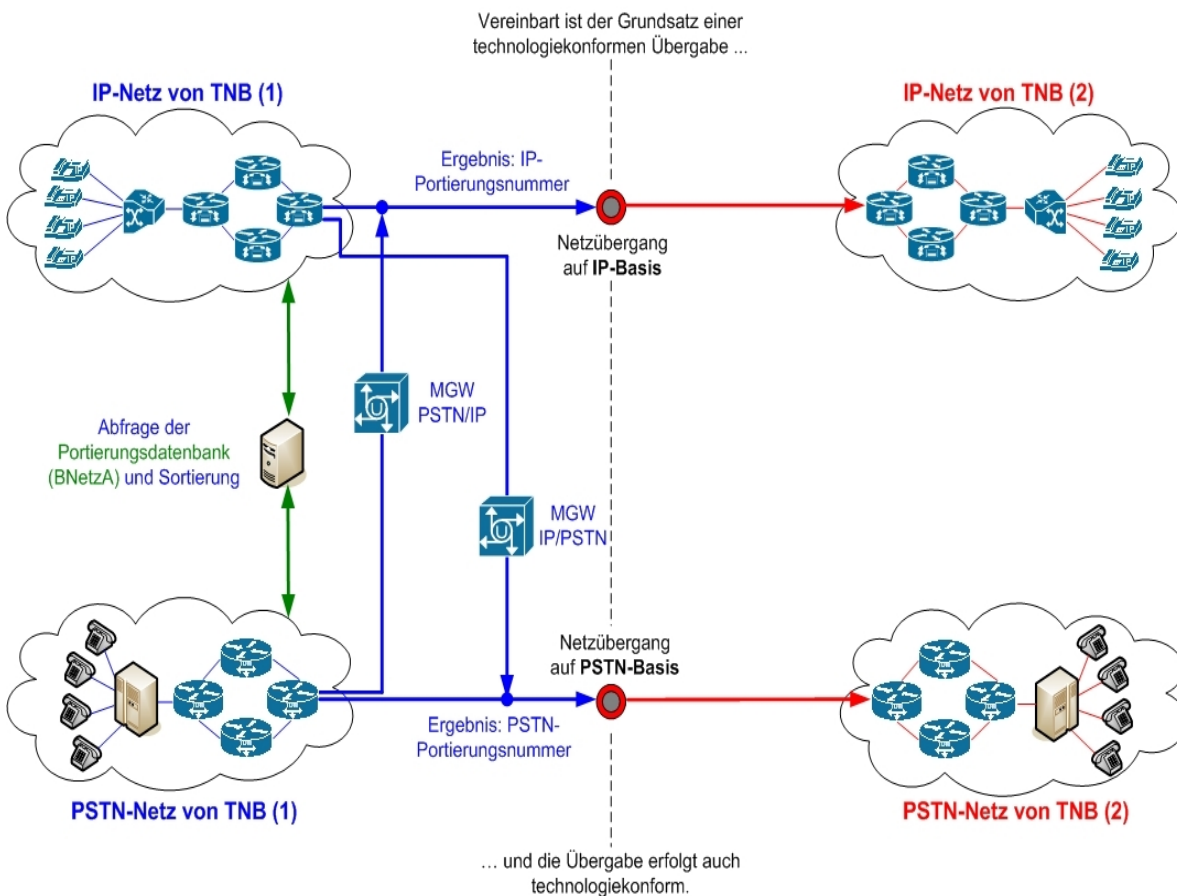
Vereinbart ist der Grundsatz einer technologiekonformen Übergabe ...

IP-Netz von TNB (1)

IP-Netz von TNB (2)

Ergebnis: IP-Portierungsnummer

Netzübergang auf **IP-Basis**

MGW PSTN/IP

Abfrage der Portierungsdatenbank (BNetzA) und Sortierung

MGW IP/PSTN

Netzübergang auf **PSTN-Basis**

Ergebnis: PSTN-Portierungsnummer

PSTN-Netz von TNB (1)

PSTN-Netz von TNB (2)

... und die Übergabe erfolgt auch technologiekonform.